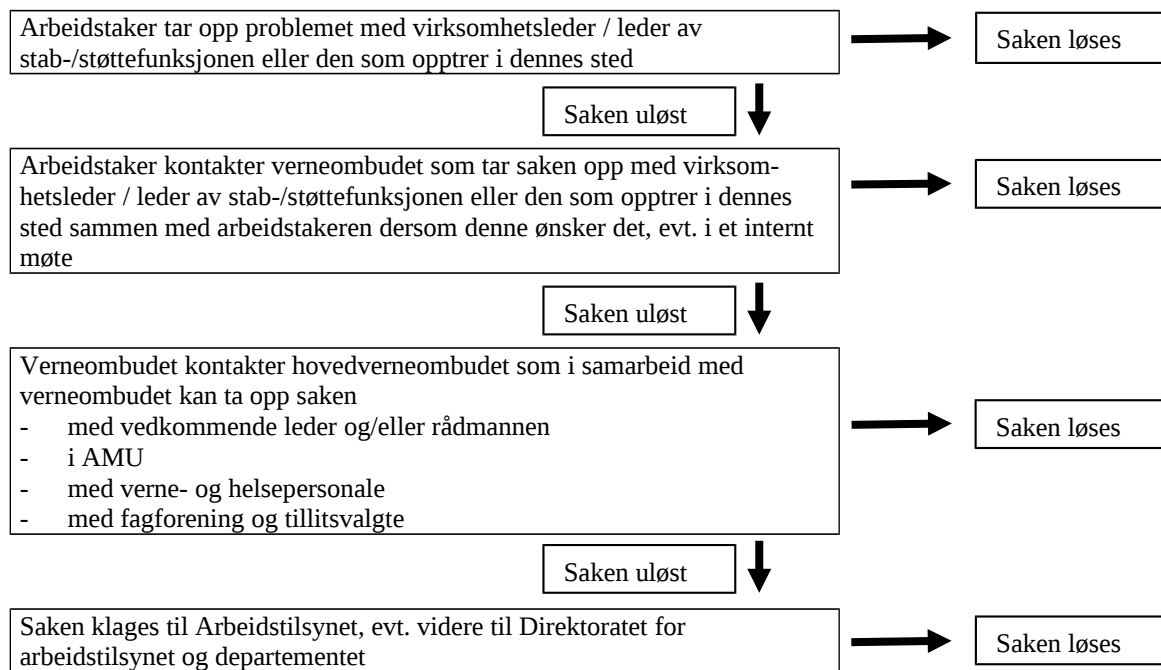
Arbeidstaker tar opp problemet med virksomhetsleder / leder av stab-/støttefunksjonen eller den som opptrer i dennes sted

Saken løses

Saken uløst

Arbeidstaker kontakter verneombudet som tar saken opp med virksomhetsleder / leder av stab-/støttefunksjonen eller den som opptrer i dennes sted sammen med arbeidstakeren dersom denne ønsker det, evt. i et internt møte

Saken løses

Saken uløst

Verneombudet kontakter hovedverneombudet som i samarbeid med verneombudet kan ta opp saken
- med vedkommende leder og/eller rådmannen
- i AMU
- med verne- og helsepersonale
- med fagforening og tillitsvalgte

Saken løses

Saken uløst

Saken klages til Arbeidstilsynet, evt. videre til Direktoratet for arbeidstilsynet og departementet

Saken løses